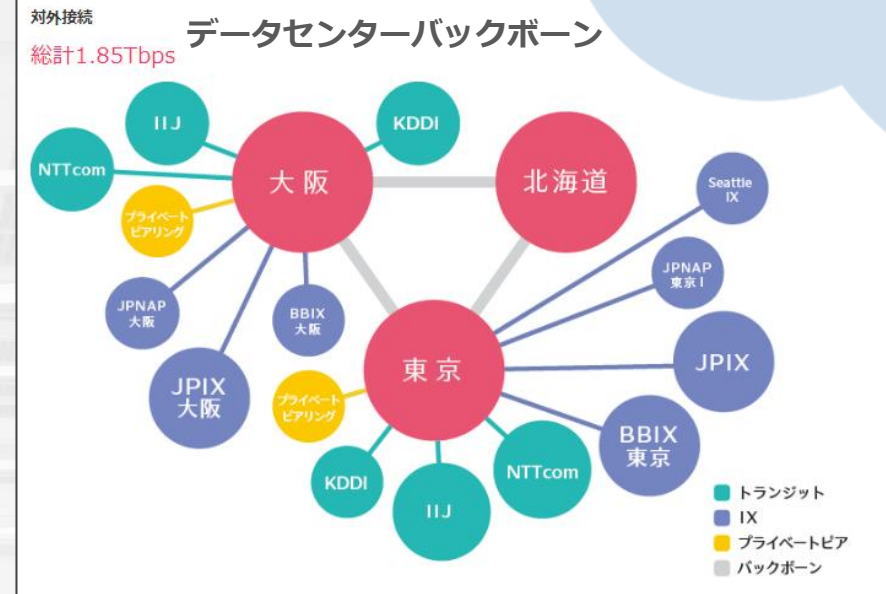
対外接続

データセンターバックボーン

総計1.85Tbps

IIJ

KDDI

NTTcom

大阪

北海道

プライベートピアリング

Seattle IX

JPNAP 東京I

JPNAP 大阪

BBIX 大阪

東京

JPIX

JPIX 大阪

プライベートピアリング

BBIX 東京

KDDI

NTTcom

IIJ

トランジット

IX

プライベートピア

バックボーン